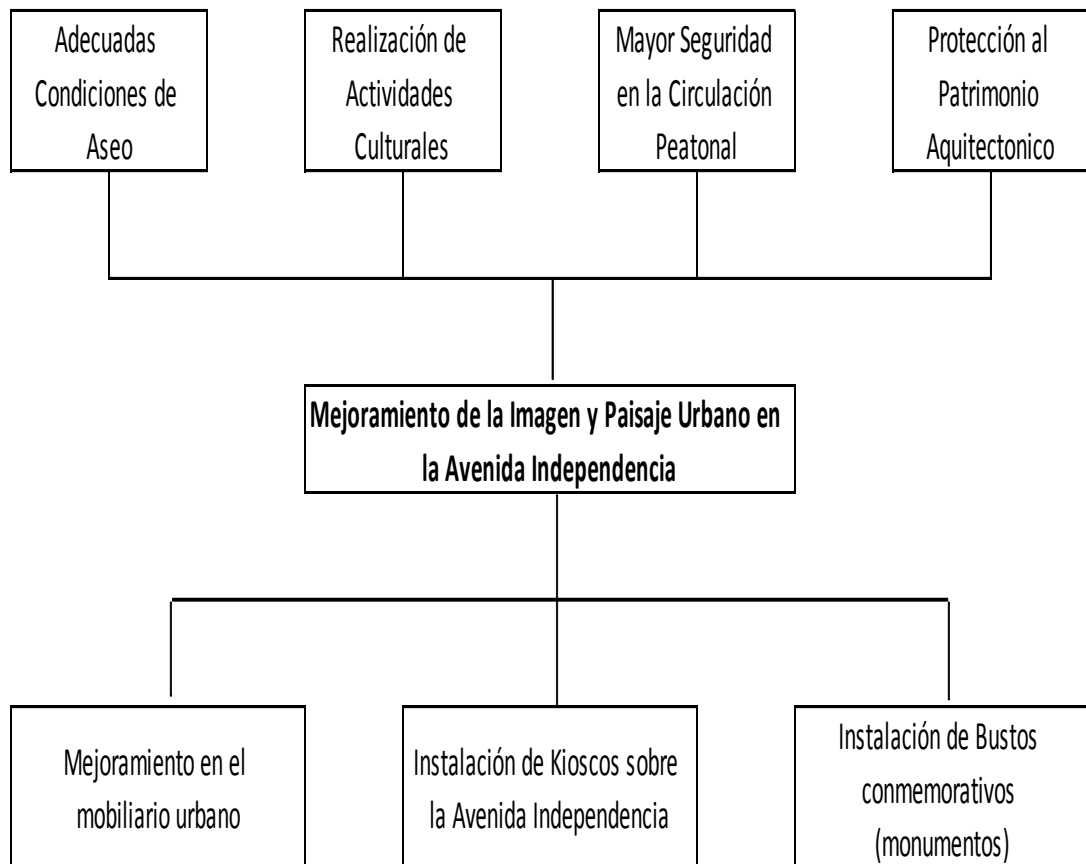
Adecuadas Condiciones de Aseo

Realización de Actividades Culturales

Mayor Seguridad en la Circulación Peatonal

Protección al Patrimonio Aquitectonico

**Mejoramiento de la Imagen y Paisaje Urbano en la Avenida Independencia**

Mejoramiento en el mobiliario urbano

Instalación de Kioscos sobre la Avenida Independencia

Instalación de Bustos conmemorativos (monumentos)